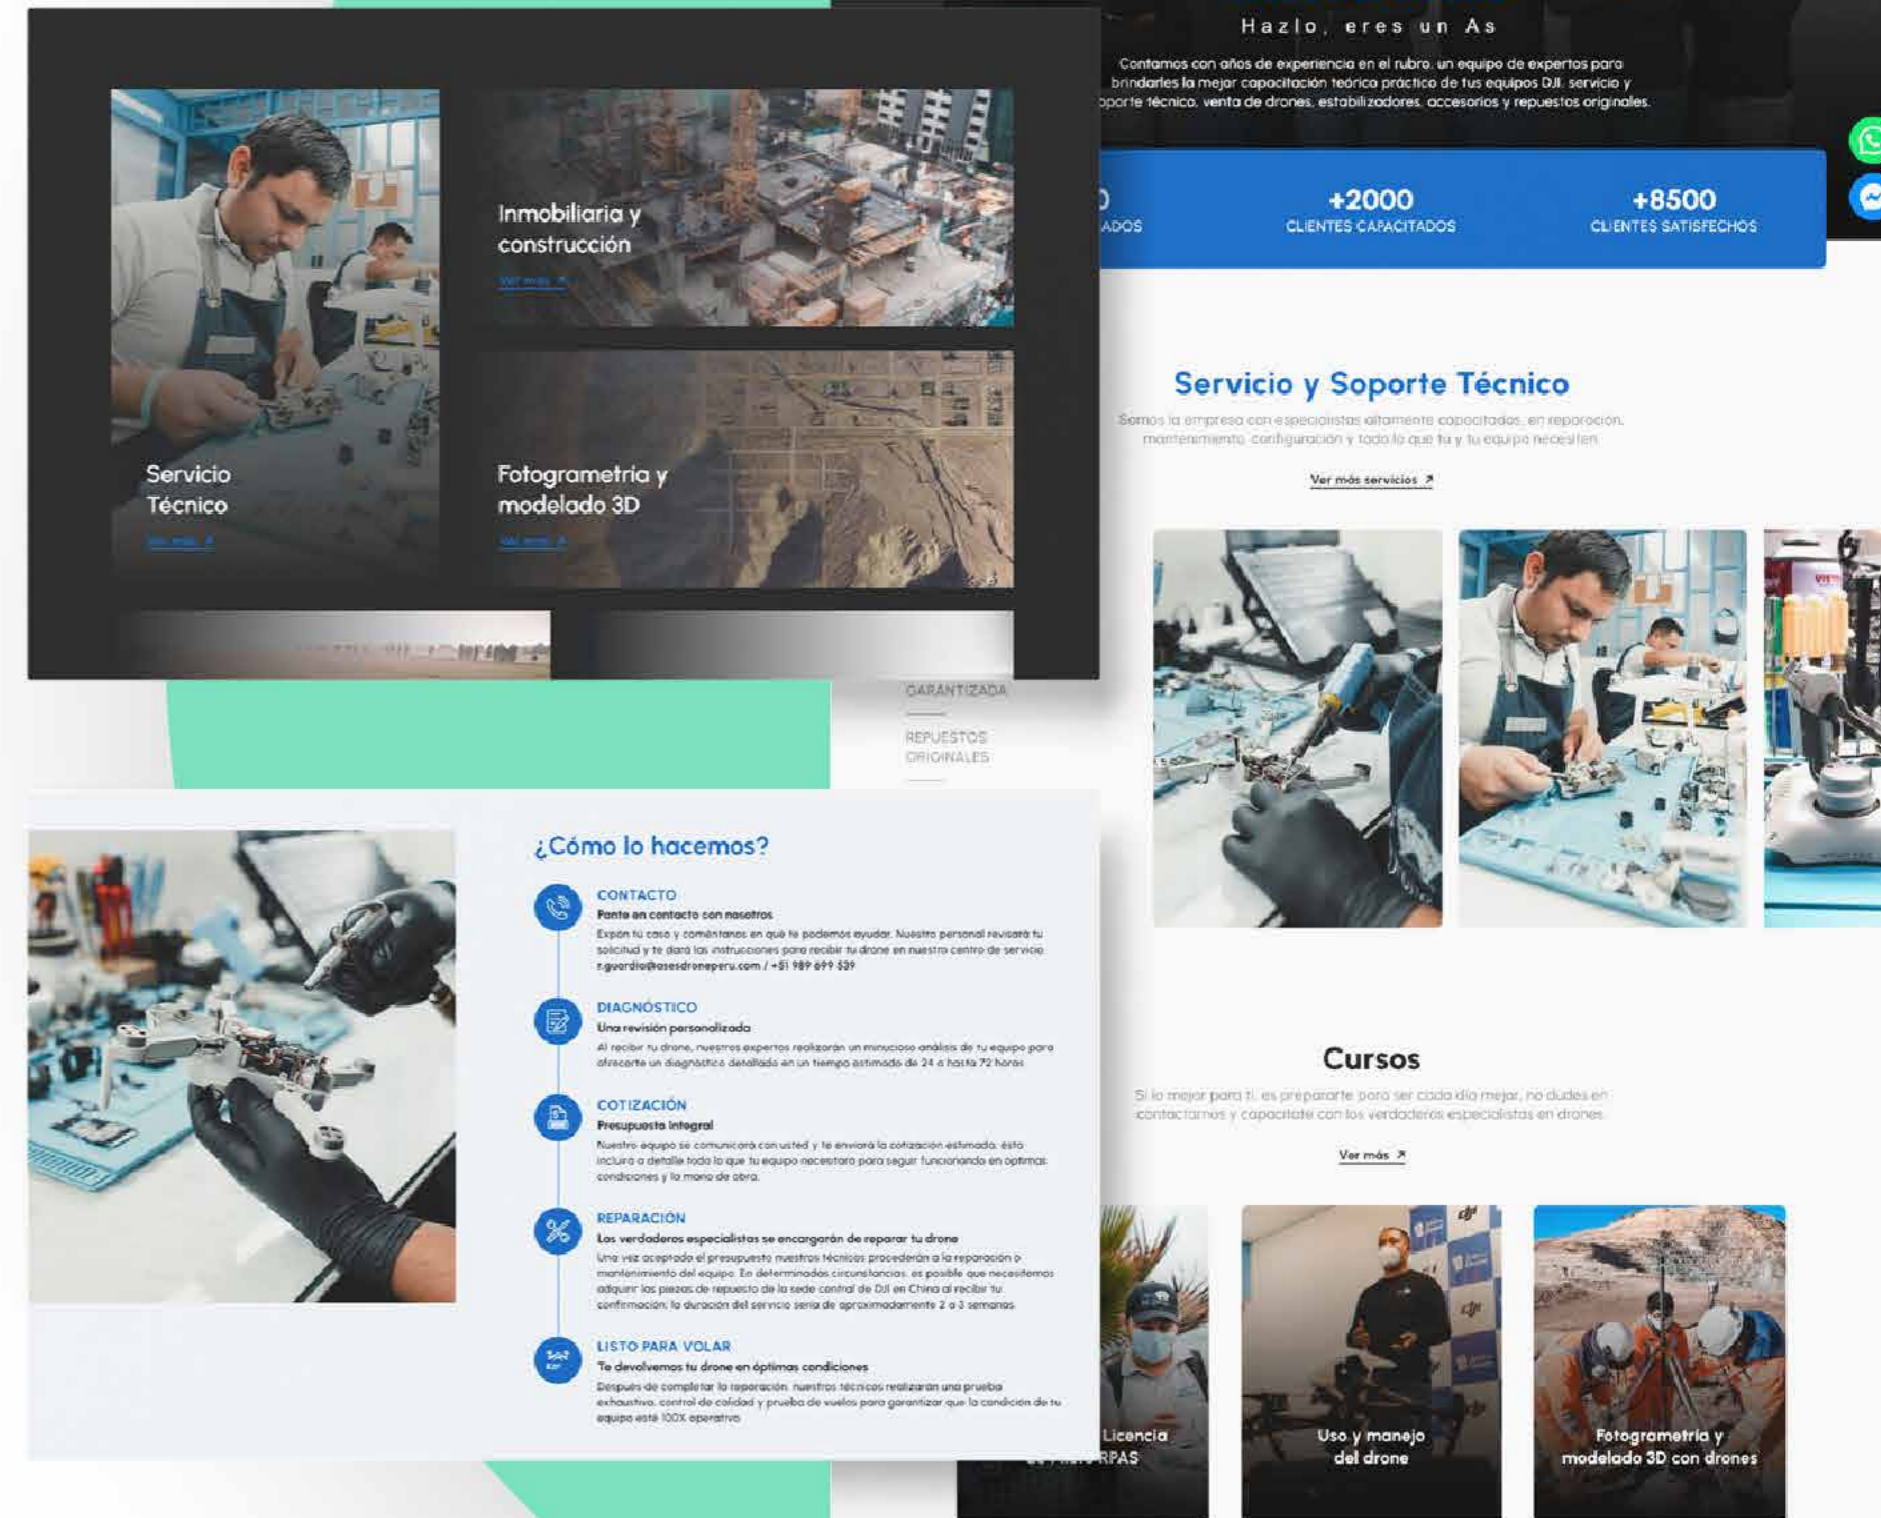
Hazlo, eres un As

Contamos con años de experiencia en el rubro, un equipo de expertos para brindarles la mejor capacitación teórica práctica de tus equipos DJI, servicio y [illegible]porte técnico, venta de drones, estabilizadores, accesorios y repuestos originales.

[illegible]ADOS

+2000
CLIENTES CAPACITADOS

+8500
CLIENTES SATISFECHOS

Inmobiliaria y construcción
Ver más ↗

Servicio Técnico
Ver más ↗

Fotogrametría y modelado 3D
Ver más ↗

Servicio y Soporte Técnico

Somos la empresa con especialistas altamente capacitados, en reparación, mantenimiento, configuración y todo lo que tú y tu equipo necesiten.

Ver más servicios ↗

GARANTIZADA

REPUESTOS ORIGINALES

¿Cómo lo hacemos?

CONTACTO
Ponte en contacto con nosotros
Expón tú caso y coméntanos en qué te podemos ayudar. Nuestro personal revisará tu solicitud y te dará las instrucciones para recibir tu drone en nuestro centro de servicio. r.guardia@asesdroneperu.com / +51 989 699 539

DIAGNÓSTICO
Una revisión personalizada
Al recibir tu drone, nuestros expertos realizarán un minucioso análisis de tu equipo para ofrecerte un diagnóstico detallado en un tiempo estimado de 24 a hasta 72 horas.

COTIZACIÓN
Presupuesto integral
Nuestro equipo se comunicará con usted y te enviará la cotización estimada, ésta incluirá a detalle todo lo que tu equipo necesitará para seguir funcionando en óptimas condiciones y la mano de obra.

REPARACIÓN
Los verdaderos especialistas se encargarán de reparar tu drone
Una vez aceptado el presupuesto nuestros técnicos procederán a la reparación o mantenimiento del equipo. En determinadas circunstancias, es posible que necesitemos adquirir las piezas de repuesto de la sede central de DJI en China al recibir tu confirmación, la duración del servicio sería de aproximadamente 2 a 3 semanas.

LISTO PARA VOLAR
Te devolvemos tu drone en óptimas condiciones
Después de completar la reparación, nuestros técnicos realizarán una prueba exhaustiva, control de calidad y prueba de vuelos para garantizar que la condición de tu equipo esté 100% operativo.

Cursos

Si lo mejor para ti, es prepararte para ser cada día mejor, no dudes en contactarnos y capacítate con los verdaderos especialistas en drones.

Ver más ↗

Licencia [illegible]RPAS

Uso y manejo del drone

Fotogrametría y modelado 3D con drones